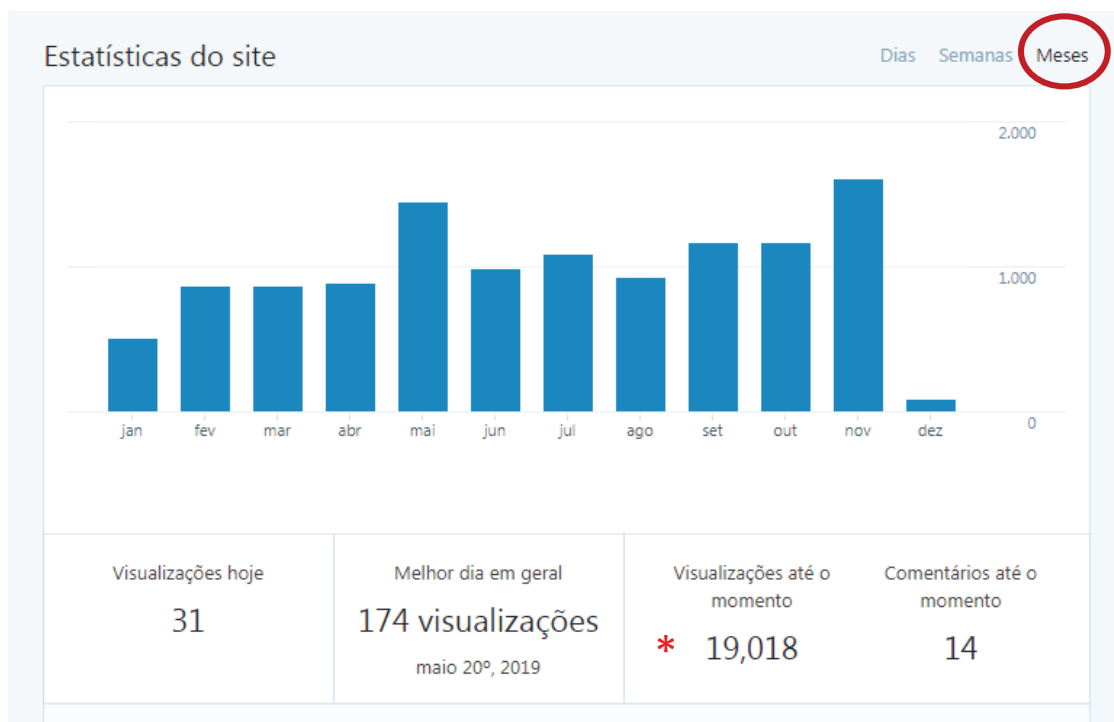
Estatísticas do site

Dias Semanas Meses

2.000

1.000

0

jan fev mar abr mai jun jul ago set out nov dez

| Visualizações hoje | Melhor dia em geral | Visualizações até o momento | Comentários até o momento |
|---|---|---|---|
| 31 | 174 visualizações<br>maio 20º, 2019 | * 19,018 | 14 |